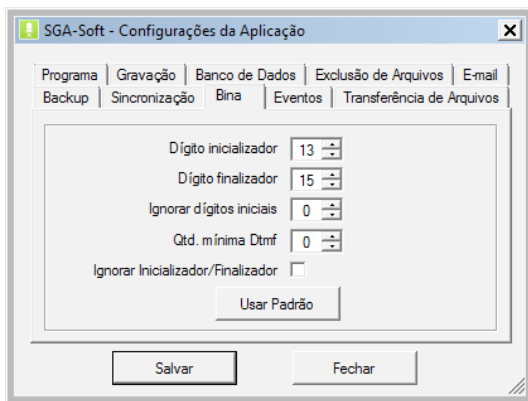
SGA-Soft - Configurações da Aplicação

X

Programa | Gravação | Banco de Dados | Exclusão de Arquivos | E-mail

Backup | Sincronização | Bina | Eventos | Transferência de Arquivos

Dígito inicializador 13

Dígito finalizador 15

Ignorar dígitos iniciais 0

Qtd. mínima Dtmf 0

Ignorar Inicializador/Finalizador

Usar Padrão

Salvar

Fechar